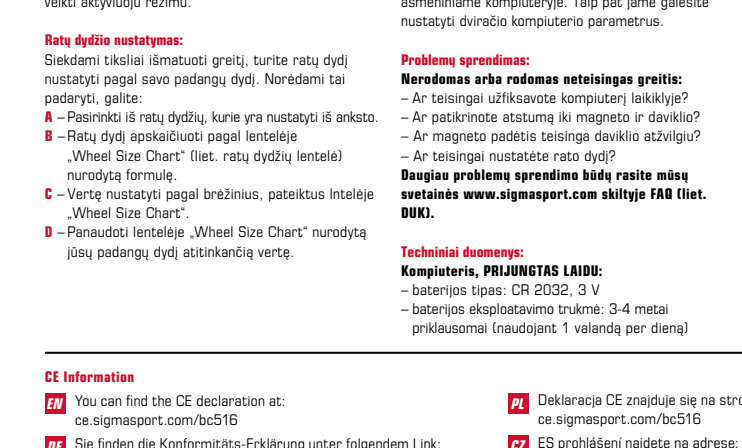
veikti aktyviuoju režimu.

Ratų dydžio nustatymas:
Siekdami tiksliai išmatuoti greitį, turite ratų dydį nustatyti pagal savo padangų dydį. Norėdami tai padaryti, galite:
A – Pasirinkti iš ratų dydžių, kurie yra nustatyti iš anksto.
B – Ratų dydį apskaičiuoti pagal lentelėje „Wheel Size Chart" (liet. ratų dydžių lentelė) nurodytą formulę.
C – Vertę nustatyti pagal brėžinius, pateiktus lntelėje „Wheel Size Chart".
D – Panaudoti lentelėje „Wheel Size Chart" nurodytą jūsų padangų dydį atitinkančią vertę.

asmeniniame kompiuteryje. Taip pat jame galėsite nustatyti dviračio kompiuterio parametrus.

Problemų sprendimas:
Nerodomas arba rodomas neteisingas greitis:
– Ar teisingai užfiksavote kompiuterį laikiklyje?
– Ar patikrinote atstumą iki magneto ir daviklio?
– Ar magneto padėtis teisinga daviklio atžvilgiu?
– Ar teisingai nustatėte rato dydį?
Daugiau problemų sprendimo būdų rasite mūsų svetainės www.sigmasport.com skiltyje FAQ (liet. DUK).

Techniniai duomenys:
Kompiuteris, PRIJUNGTAS LAIDU:
– baterijos tipas: CR 2032, 3 V
– baterijos eksploatavimo trukmė: 3-4 metai priklausomai (naudojant 1 valandą per dieną)

CE Information
EN You can find the CE declaration at: ce.sigmasport.com/bc516
DE Sie finden die Konformitäts-Erklärung unter folgendem Link:
PL Deklaracja CE znajduje się na stro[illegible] ce.sigmasport.com/bc516
CZ ES prohlášení najdete na adrese: